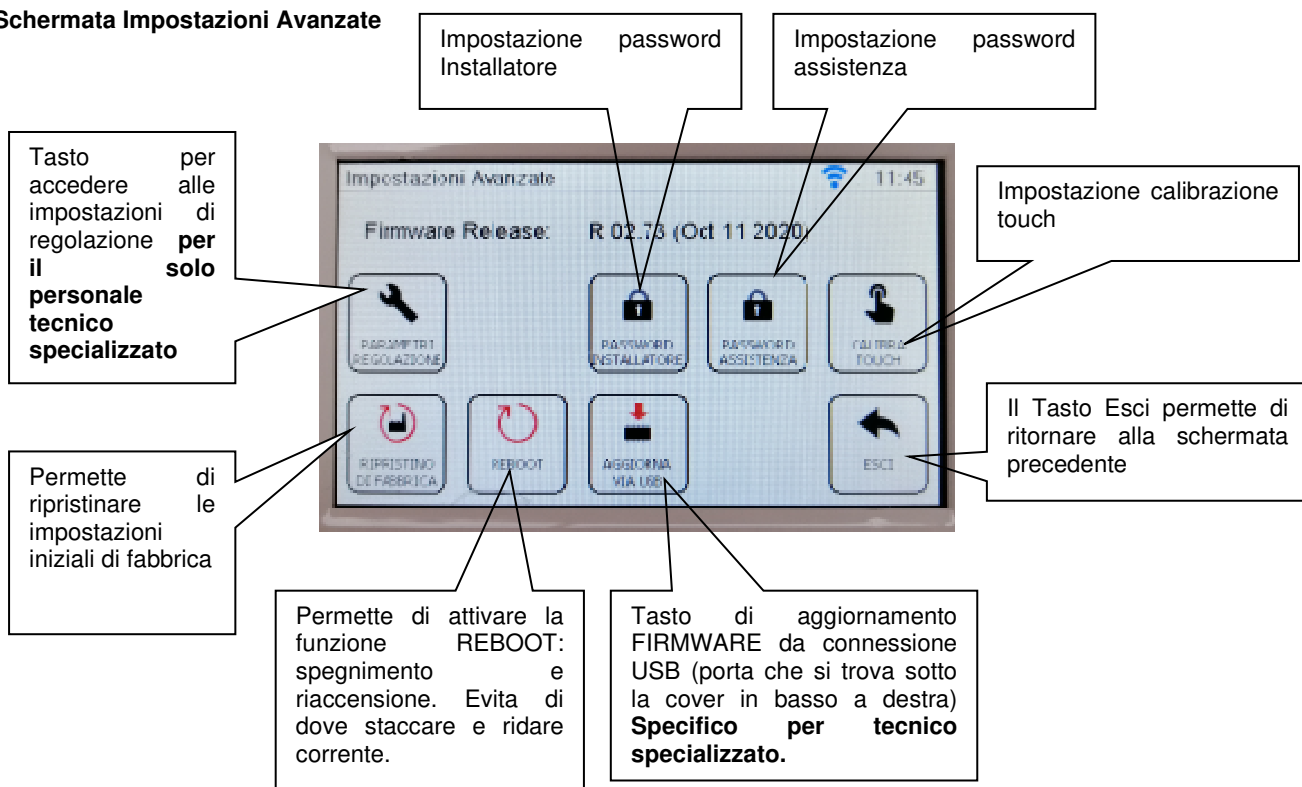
Schermata Impostazioni Avanzate

Impostazione password Installatore

Impostazione password assistenza

Tasto per accedere alle impostazioni di regolazione **per il solo personale tecnico specializzato**

Impostazioni Avanzate

11:45

Firmware Release: R 02.73 (Oct 11 2020)

Impostazione calibrazione touch

PARAMETRI REGOLAZIONE

PASSWORD INSTALLATORE

PASSWORD ASSISTENZA

CALIBRA TOUCH

RIPRISTINO DI FABBRICA

REBOOT

AGGIORNA VIA USB

ESCI

Il Tasto Esci permette di ritornare alla schermata precedente

Permette di ripristinare le impostazioni iniziali di fabbrica

Permette di attivare la funzione REBOOT: spegnimento e riaccensione. Evita di dove staccare e ridare corrente.

Tasto di aggiornamento FIRMWARE da connessione USB (porta che si trova sotto la cover in basso a destra) **Specifico per tecnico specializzato.**